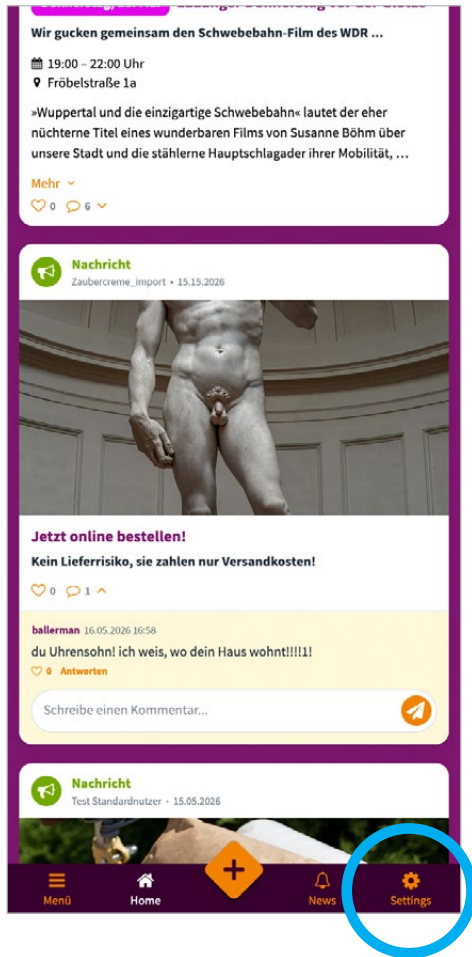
Wir gucken gemeinsam den Schwebebahn-Film des WDR ...

19:00 – 22:00 Uhr
Fröbelstraße 1a

»Wuppertal und die einzigartige Schwebebahn« lautet der eher nüchterne Titel eines wunderbaren Films von Susanne Böhm über unsere Stadt und die stählerne Hauptschlagader ihrer Mobilität, ...

Mehr

0 6

Nachricht
Zaubercreme_import • 15.15.2026

Jetzt online bestellen!
Kein Lieferrisiko, sie zahlen nur Versandkosten!

0 1

ballerman 16.05.2026 16:58
du Uhrensohn! ich weis, wo dein Haus wohnt!!!!1!
0 Antworten

Schreibe einen Kommentar...

Nachricht
Test Standardnutzer • 15.05.2026

Menü Home News Settings